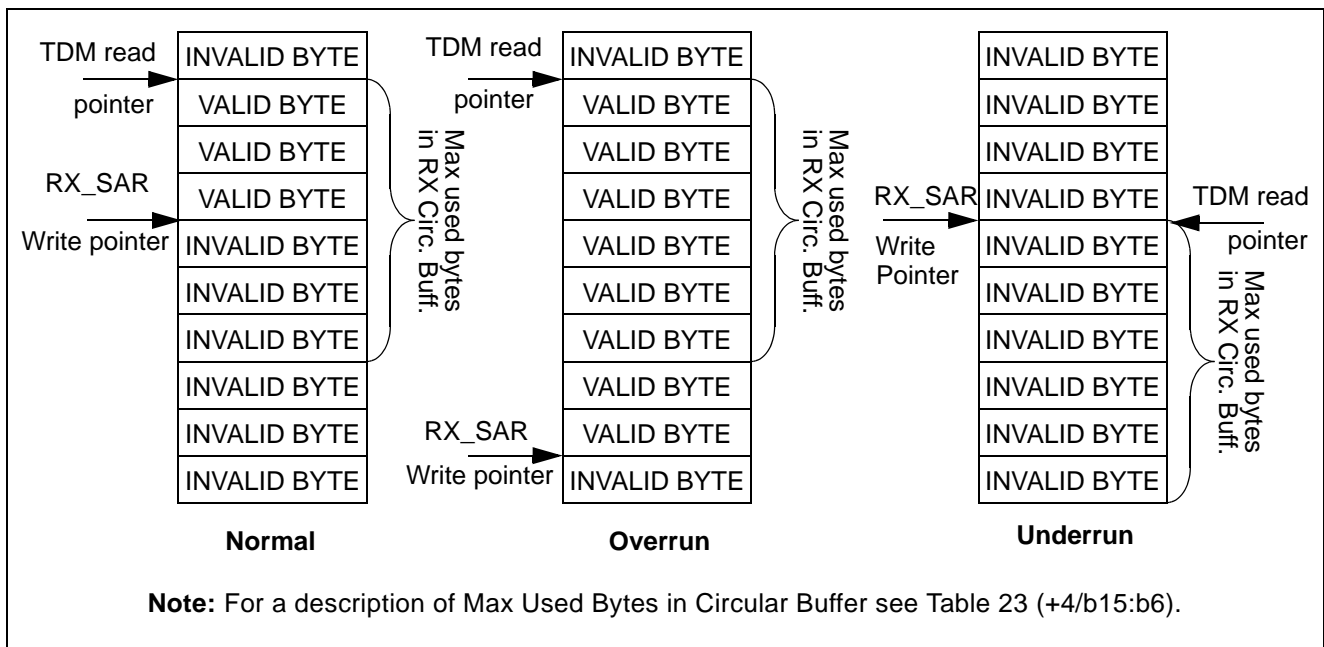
TDM read pointer

| INVALID BYTE |
|---|
| VALID BYTE |
| VALID BYTE |
| VALID BYTE |
| INVALID BYTE |
| INVALID BYTE |
| INVALID BYTE |
| INVALID BYTE |
| INVALID BYTE |
| INVALID BYTE |

RX_SAR Write pointer

Max used bytes in RX Circ. Buff.

Normal

TDM read pointer

| INVALID BYTE |
|---|
| VALID BYTE |
| VALID BYTE |
| VALID BYTE |
| VALID BYTE |
| VALID BYTE |
| VALID BYTE |
| VALID BYTE |
| VALID BYTE |
| INVALID BYTE |

Max used bytes in RX Circ. Buff.

RX_SAR Write pointer

Overrun

| INVALID BYTE |
|---|
| INVALID BYTE |
| INVALID BYTE |
| INVALID BYTE |
| INVALID BYTE |
| INVALID BYTE |
| INVALID BYTE |
| INVALID BYTE |
| INVALID BYTE |
| INVALID BYTE |

RX_SAR Write Pointer

TDM read pointer

Max used bytes in RX Circ. Buff.

Underrun

**Note:** For a description of Max Used Bytes in Circular Buffer see Table 23 (+4/b15:b6).